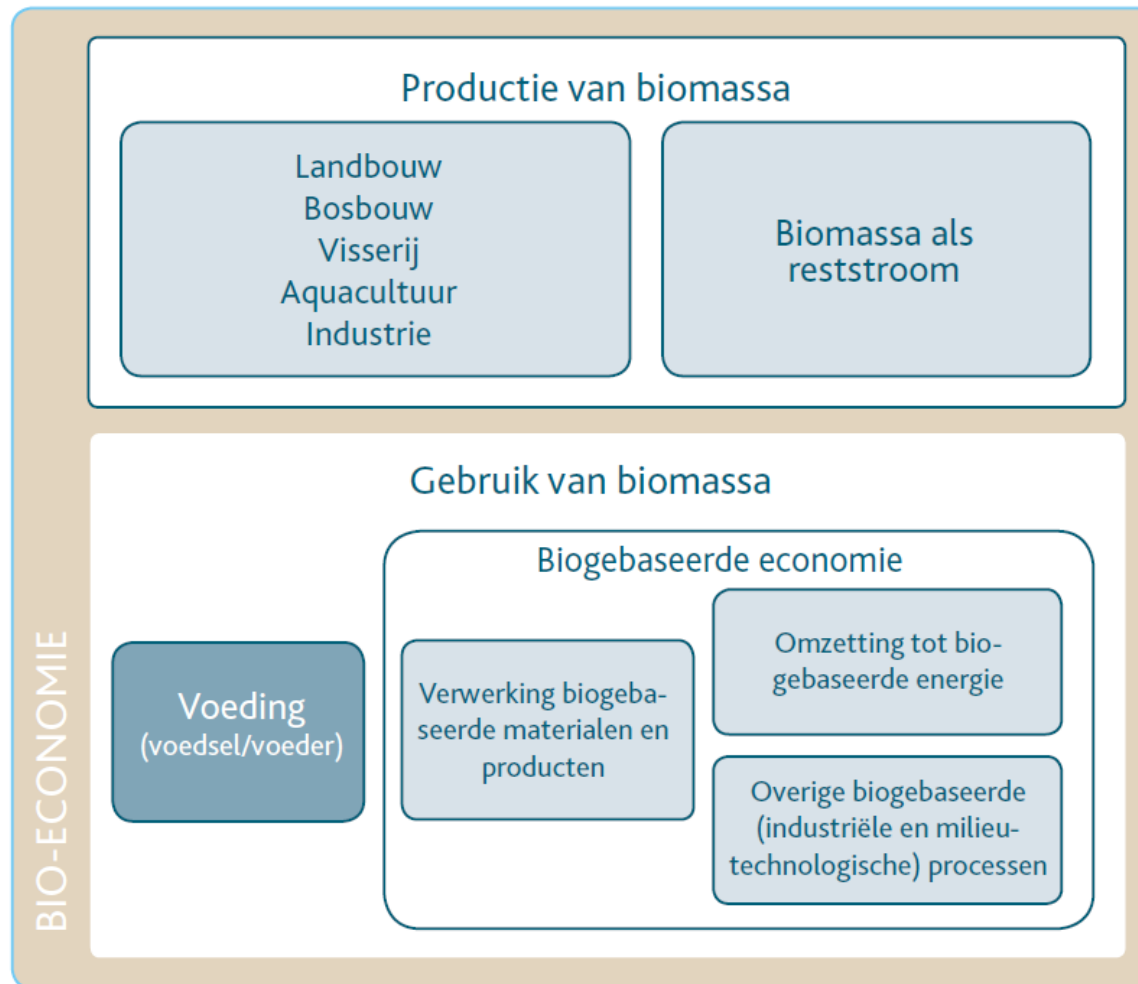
Productie van biomassa

Landbouw
Bosbouw
Visserij
Aquacultuur
Industrie

Biomassa als reststroom

Gebruik van biomassa

Biogebaseerde economie

Voeding
(voedsel/voeder)

Verwerking biogebaseerde materialen en producten

Omzetting tot biogebaseerde energie

Overige biogebaseerde (industriële en milieutechnologische) processen

BIO-ECONOMIE